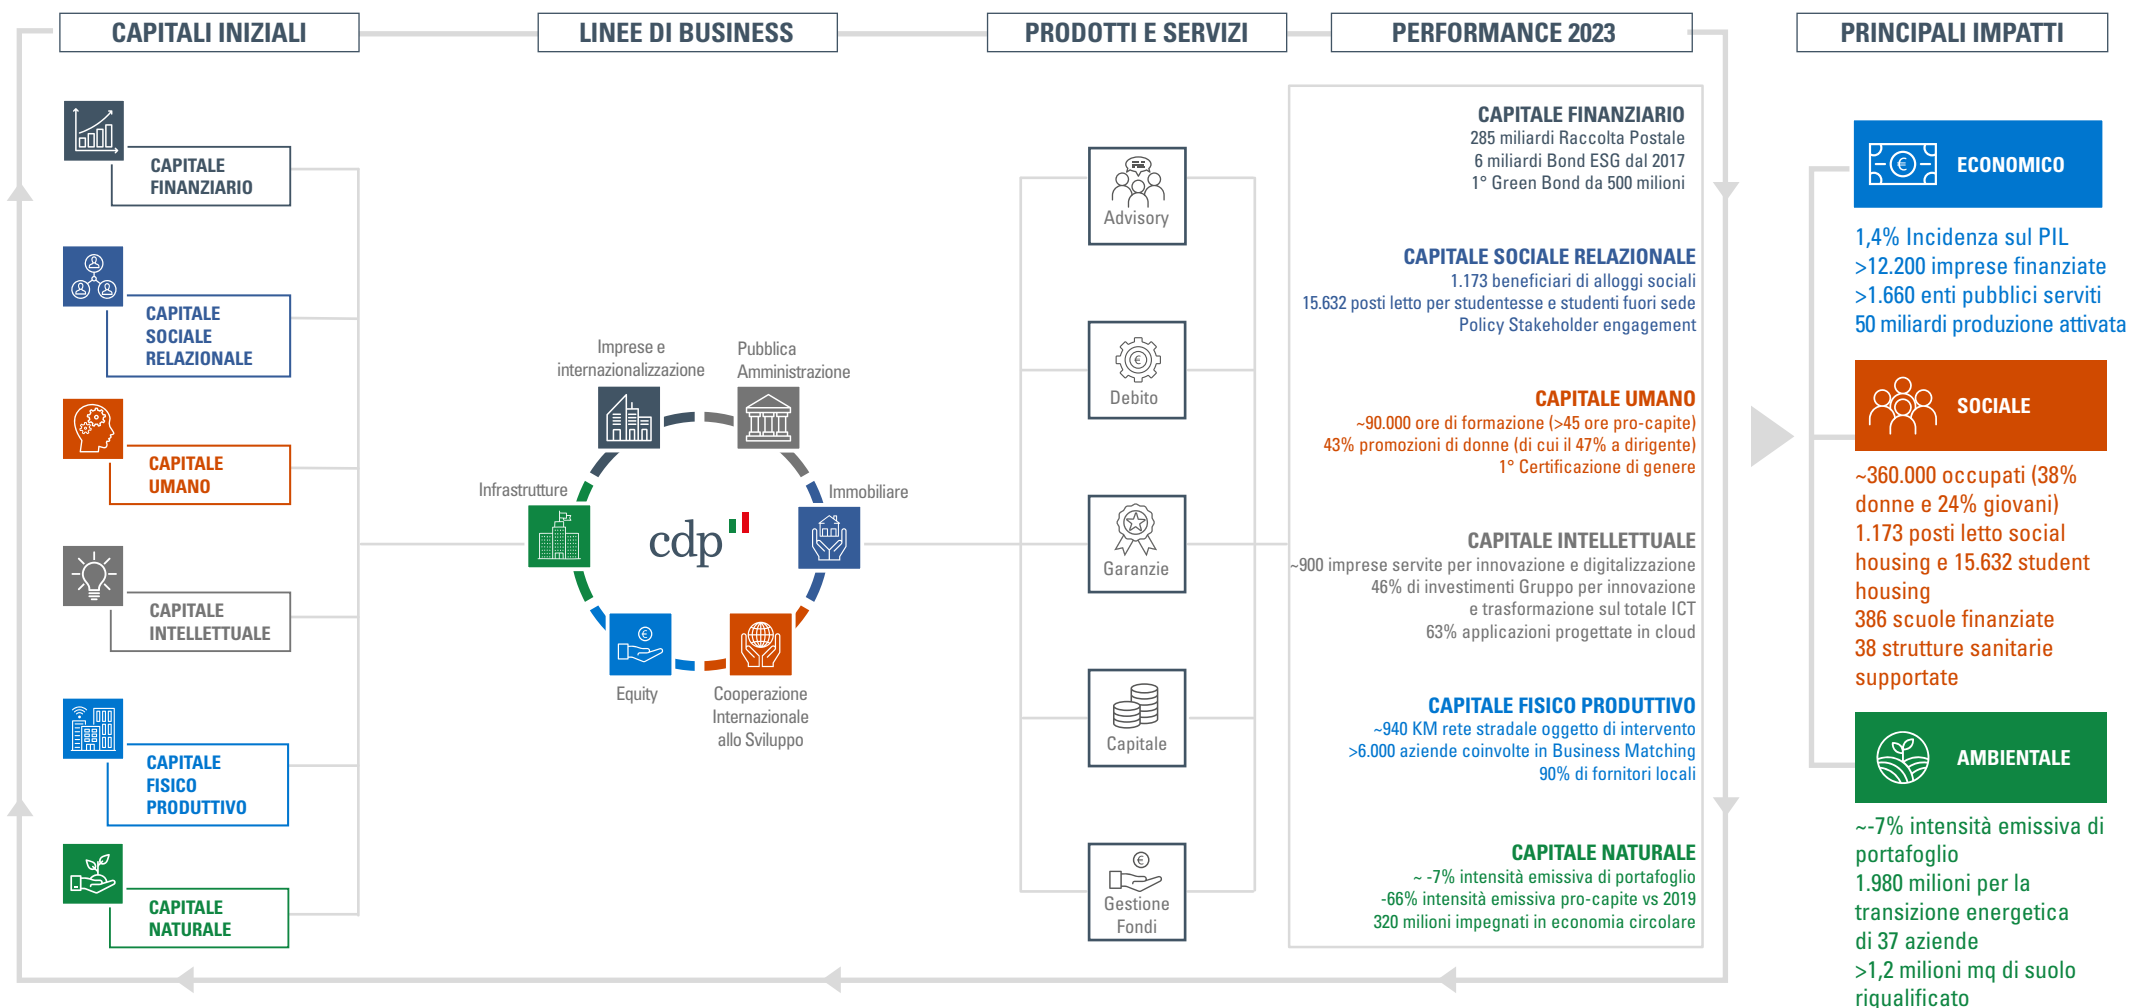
CAPITALI INIZIALI

LINEE DI BUSINESS

PRODOTTI E SERVIZI

PERFORMANCE 2023

PRINCIPALI IMPATTI

CAPITALE FINANZIARIO

CAPITALE SOCIALE RELAZIONALE

CAPITALE UMANO

CAPITALE INTELLETTUALE

CAPITALE FISICO PRODUTTIVO

CAPITALE NATURALE

Imprese e internazionalizzazione

Pubblica Amministrazione

Infrastrutture

cdp

Immobiliare

Equity

Cooperazione Internazionale allo Sviluppo

Advisory

Debito

Garanzie

Capitale

Gestione Fondi

CAPITALE FINANZIARIO
285 miliardi Raccolta Postale
6 miliardi Bond ESG dal 2017
1° Green Bond da 500 milioni

CAPITALE SOCIALE RELAZIONALE
1.173 beneficiari di alloggi sociali
15.632 posti letto per studentesse e studenti fuori sede
Policy Stakeholder engagement

CAPITALE UMANO
~90.000 ore di formazione (>45 ore pro-capite)
43% promozioni di donne (di cui il 47% a dirigente)
1° Certificazione di genere

CAPITALE INTELLETTUALE
~900 imprese servite per innovazione e digitalizzazione
46% di investimenti Gruppo per innovazione e trasformazione sul totale ICT
63% applicazioni progettate in cloud

CAPITALE FISICO PRODUTTIVO
~940 KM rete stradale oggetto di intervento
>6.000 aziende coinvolte in Business Matching
90% di fornitori locali

CAPITALE NATURALE
~ -7% intensità emissiva di portafoglio
-66% intensità emissiva pro-capite vs 2019
320 milioni impegnati in economia circolare

ECONOMICO

1,4% Incidenza sul PIL
>12.200 imprese finanziate
>1.660 enti pubblici serviti
50 miliardi produzione attivata

SOCIALE

~360.000 occupati (38% donne e 24% giovani)
1.173 posti letto social housing e 15.632 student housing
386 scuole finanziate
38 strutture sanitarie supportate

AMBIENTALE

~-7% intensità emissiva di portafoglio
1.980 milioni per la transizione energetica di 37 aziende
>1,2 milioni mq di suolo riqualificato